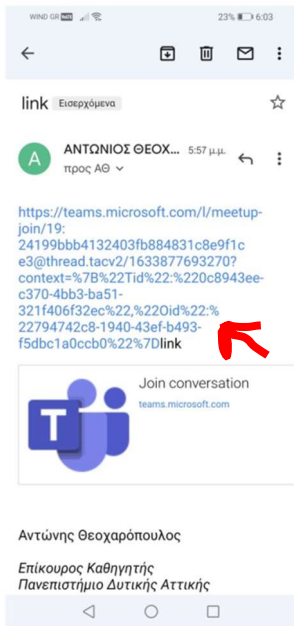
WIND GR 23% 6:03

link Εισερχόμενα

A ΑΝΤΩΝΙΟΣ ΘΕΟΧ... 5:57 μ.μ.
προς ΑΘ

https://teams.microsoft.com/l/meetup-join/19:24199bbb4132403fb884831c8e9f1ce3@thread.tacv2/1633877693270?context=%7B%22Tid%22:%220c8943ee-c370-4bb3-ba51-321f406f32ec%22,%22Oid%22:%22794742c8-1940-43ef-b493-f5dbc1a0ccb0%22%7Dlink

Join conversation
teams.microsoft.com

Αντώνης Θεοχαρόπουλος

Επίκουρος Καθηγητής
Πανεπιστήμιο Δυτικής Αττικής